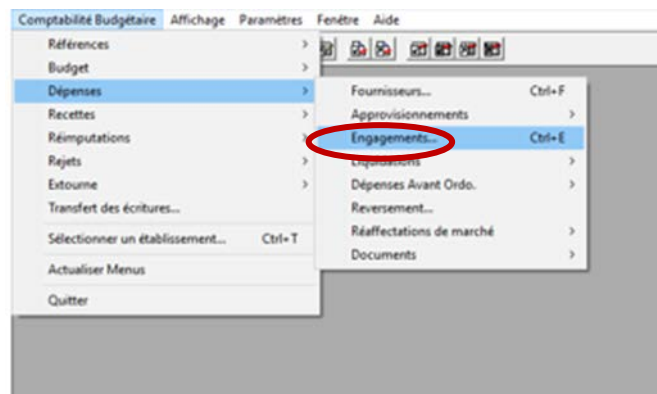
Comptabilité Budgétaire Affichage Paramètres Fenêtre Aide

Références
Budget
Dépenses
Recettes
Réimputations
Rejets
Extourne
Transfert des écritures...
Sélectionner un établissement... Ctrl+T
Actualiser Menus
Quitter

Fournisseurs... Ctrl+F
Approvisionnements
Engagements... Ctrl+E
Liquidations
Dépenses Avant Ordo.
Reversement...
Réaffectations de marché
Documents